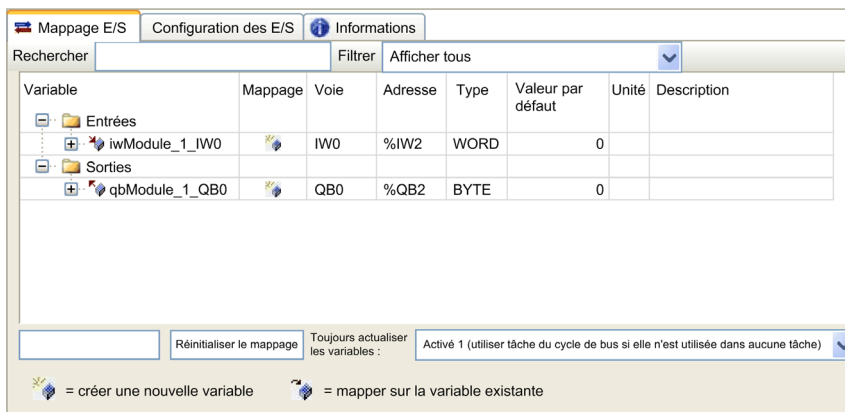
Mappage E/S | Configuration des E/S | Informations

Rechercher | Filtrer | Afficher tous

| Variable | Mappage | Voie | Adresse | Type | Valeur par défaut | Unité | Description |
|---|---|---|---|---|---|---|---|
| Entrées | | | | | | | |
| iwModule_1_IW0 | | IW0 | %IW2 | WORD | 0 | | |
| Sorties | | | | | | | |
| qbModule_1_QB0 | | QB0 | %QB2 | BYTE | 0 | | |

Réinitialiser le mappage | Toujours actualiser les variables : | Activé 1 (utiliser tâche du cycle de bus si elle n'est utilisée dans aucune tâche)

= créer une nouvelle variable = mapper sur la variable existante